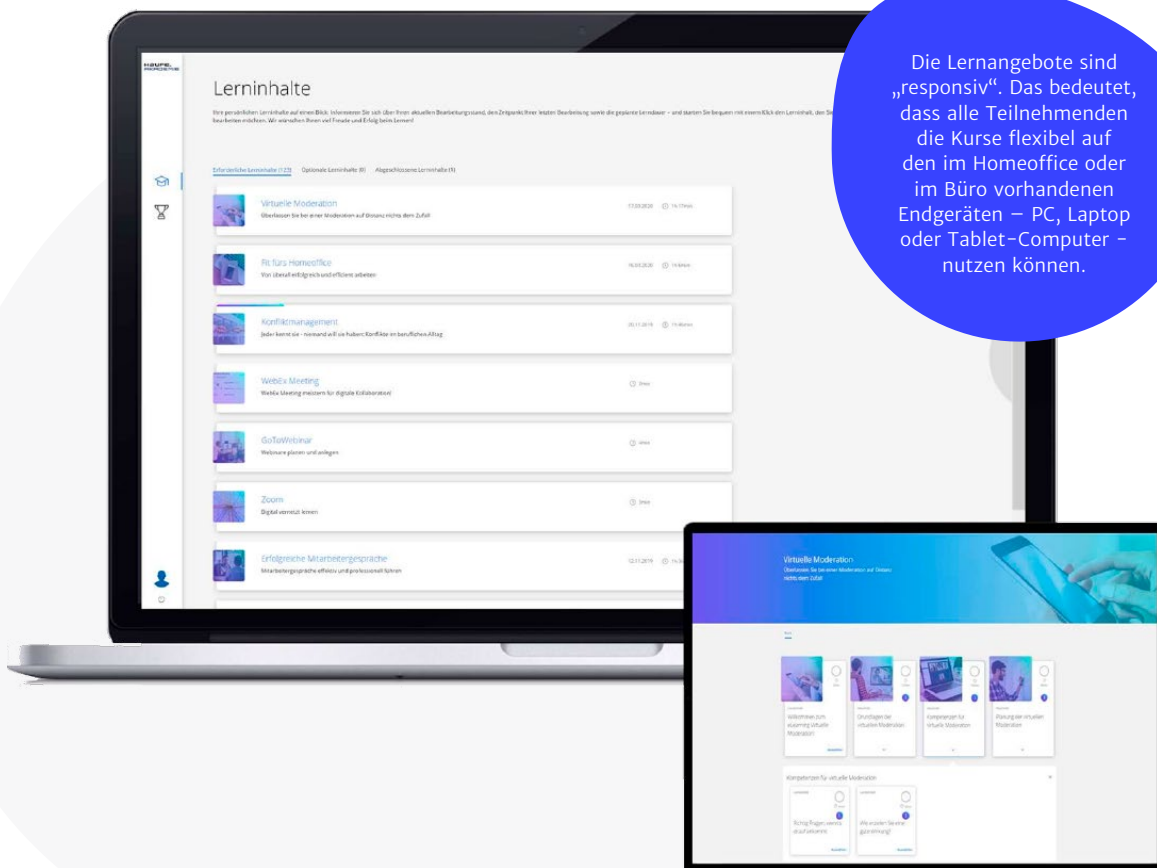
Die Lernangebote sind „responsiv". Das bedeutet, dass alle Teilnehmenden die Kurse flexibel auf den im Homeoffice oder im Büro vorhandenen Endgeräten – PC, Laptop oder Tablet-Computer – nutzen können.

HAUFE.

Lerninhalte

Ihre persönlichen Lerninhalte auf einen Blick: Informieren Sie sich über Ihren aktuellen Bearbeitungsstand, den Zeitpunkt Ihrer letzten Bearbeitung sowie die geplante Lerndauer – und starten Sie bequem mit einem Klick den Lerninhalt, den Sie bearbeiten möchten. Wir wünschen Ihnen viel Freude und Erfolg beim Lernen!

Erforderliche Lerninhalte (12) Optionale Lerninhalte (8) Abgeschlossene Lerninhalte (1)

Virtuelle Moderation
Überlassen Sie bei einer Moderation auf Distanz nichts dem Zufall
17.03.2020 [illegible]

Fit fürs Homeoffice
Von überall erfolgreich und effizient arbeiten
16.03.2020 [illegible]

Konfliktmanagement
Jeder kennt sie - niemand will sie haben: Konflikte im beruflichen Alltag
20.11.2019 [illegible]

WebEx Meeting
WebEx Meeting meistern für digitale Kollaboration
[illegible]

GoToWebinar
Webinare planen und anlegen
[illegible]

Zoom
Digital vernetzt lernen
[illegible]

Erfolgreiche Mitarbeitergespräche
Mitarbeitergespräche effektiv und professionell führen
12.11.2019 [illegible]

Virtuelle Moderation
Überlassen Sie bei einer Moderation auf Distanz nichts dem Zufall

Willkommen zum eLearning Virtuelle Moderation
Grundlagen der virtuellen Moderation
Kompetenzen für virtuelle Moderation
Planung der virtuellen Moderation

Kompetenzen für virtuelle Moderation

Richtig Fragen stellen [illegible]
Wie wirken Sie eine gute Wirkung?